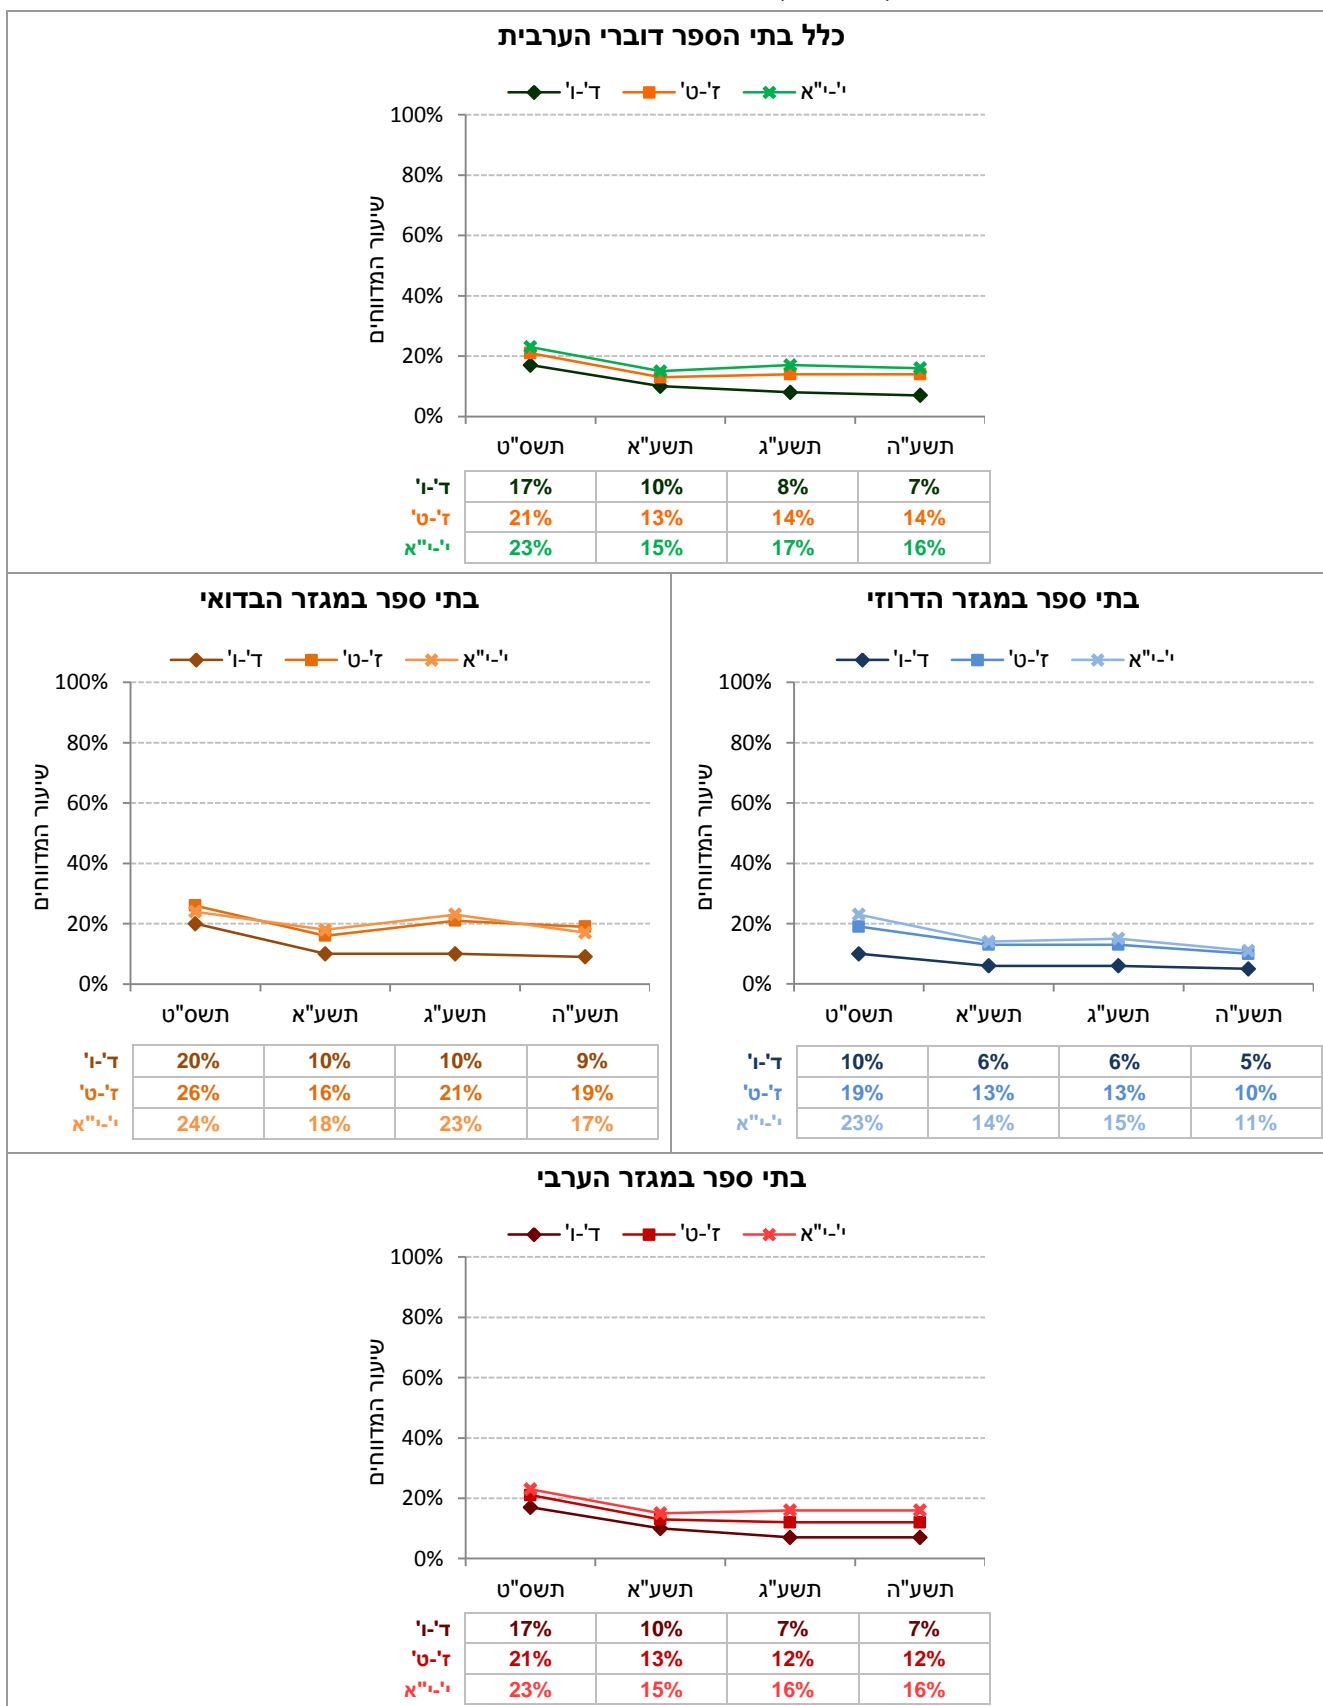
כלל בתי הספר דוברי הערבית

ד'-ו' ז'-ט' י'-י"א

100%
80%
60%
40%
20%
0%

שיעור המדווחים

| | תשס"ט | תשע"א | תשע"ג | תשע"ה |
|---|---|---|---|---|
| ד'-ו' | 17% | 10% | 8% | 7% |
| ז'-ט' | 21% | 13% | 14% | 14% |
| י'-י"א | 23% | 15% | 17% | 16% |

בתי ספר במגזר הדרוזי

ד'-ו' ז'-ט' י'-י"א

100%
80%
60%
40%
20%
0%

שיעור המדווחים

| | תשס"ט | תשע"א | תשע"ג | תשע"ה |
|---|---|---|---|---|
| ד'-ו' | 10% | 6% | 6% | 5% |
| ז'-ט' | 19% | 13% | 13% | 10% |
| י'-י"א | 23% | 14% | 15% | 11% |

בתי ספר במגזר הבדואי

ד'-ו' ז'-ט' י'-י"א

100%
80%
60%
40%
20%
0%

שיעור המדווחים

| | תשס"ט | תשע"א | תשע"ג | תשע"ה |
|---|---|---|---|---|
| ד'-ו' | 20% | 10% | 10% | 9% |
| ז'-ט' | 26% | 16% | 21% | 19% |
| י'-י"א | 24% | 18% | 23% | 17% |

בתי ספר במגזר הערבי

ד'-ו' ז'-ט' י'-י"א

100%
80%
60%
40%
20%
0%

שיעור המדווחים

| | תשס"ט | תשע"א | תשע"ג | תשע"ה |
|---|---|---|---|---|
| ד'-ו' | 17% | 10% | 7% | 7% |
| ז'-ט' | 21% | 13% | 12% | 12% |
| י'-י"א | 23% | 15% | 16% | 16% |